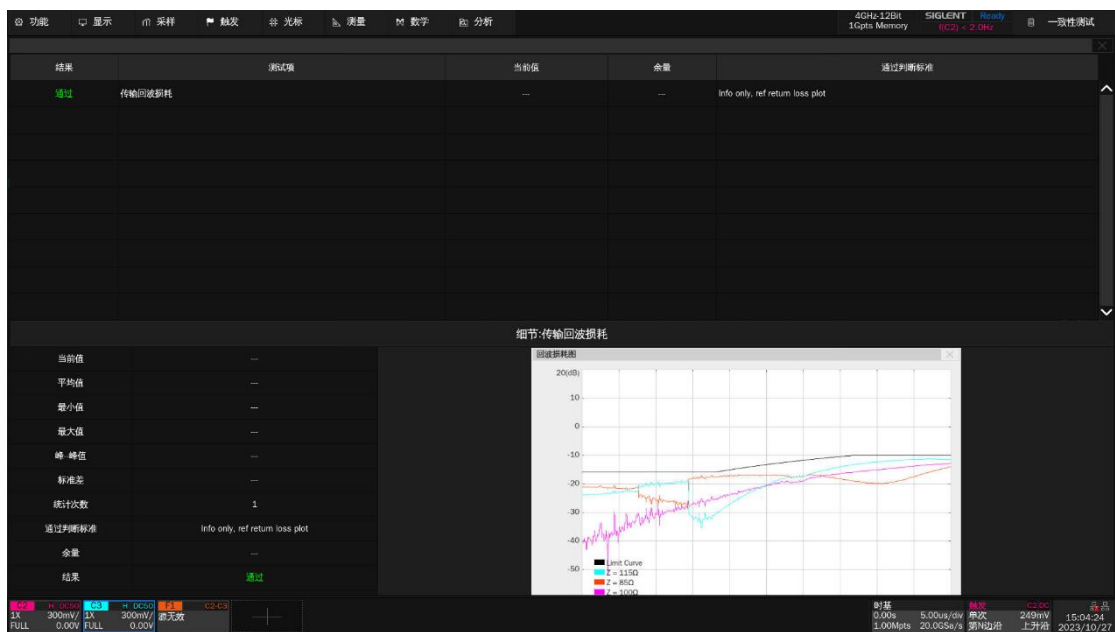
功能 显示 采样 触发 光标 测量 数学 分析

4GHz-12Bit 1Gpts Memory SIGLENT Ready f(C2) < 2.0Hz 一致性测试

| 结果 | 测试项 | 当前值 | 余量 | 通过判断标准 |
|---|---|---|---|---|
| 通过 | 传输回波损耗 | -- | -- | Info only, ref return loss plot |

细节:传输回波损耗

| | |
|---|---|
| 当前值 | -- |
| 平均值 | -- |
| 最小值 | -- |
| 最大值 | -- |
| 峰-峰值 | -- |
| 标准差 | -- |
| 统计次数 | 1 |
| 通过判断标准 | Info only, ref return loss plot |
| 余量 | -- |
| 结果 | 通过 |

回波损耗图
20(dB)
10
0
-10
-20
-30
-40
-50
Limit Curve
Z = 115Ω
Z = 85Ω
Z = 100Ω

C2 H DC5 1X 300mV/ FULL 0.00V C3 H DC50 1X 300mV/ FULL 0.00V F1 C2-C3 源无效

时基 0.00s 5.00us/div 1.00Mpts 20.0GSa/s 触发 单次 第N边沿 C2 DC 249mV 上升沿 15:04:24 2023/10/27